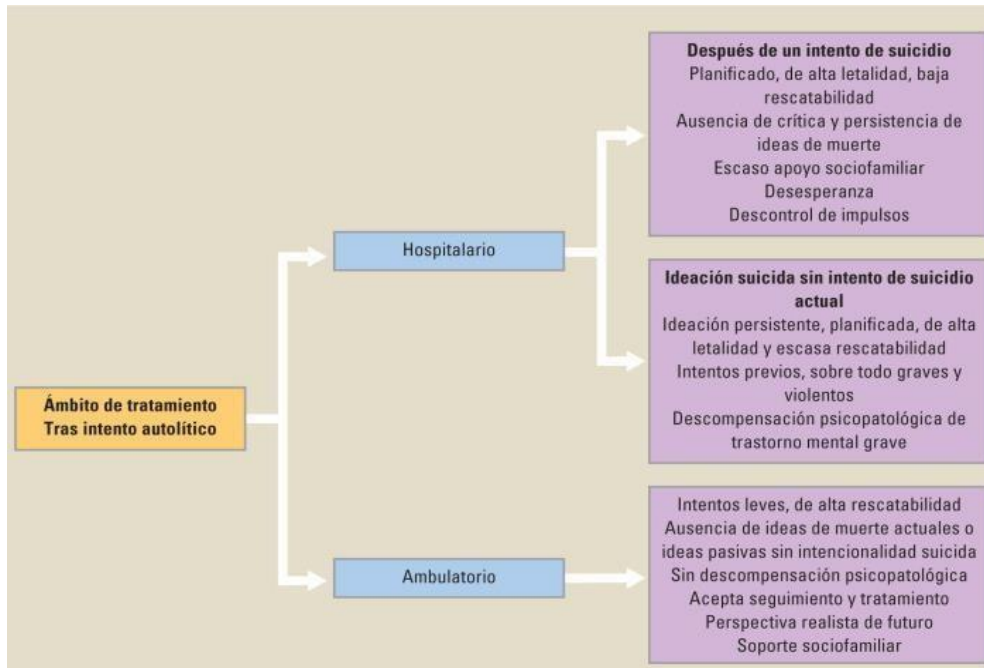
Ámbito de tratamiento
Tras intento autolítico

Hospitalario

Después de un intento de suicidio
Planificado, de alta letalidad, baja rescatabilidad
Ausencia de crítica y persistencia de ideas de muerte
Escaso apoyo sociofamiliar
Desesperanza
Descontrol de impulsos

Ideación suicida sin intento de suicidio actual
Ideación persistente, planificada, de alta letalidad y escasa rescatabilidad
Intentos previos, sobre todo graves y violentos
Descompensación psicopatológica de trastorno mental grave

Ambulatorio

Intentos leves, de alta rescatabilidad
Ausencia de ideas de muerte actuales o ideas pasivas sin intencionalidad suicida
Sin descompensación psicopatológica
Acepta seguimiento y tratamiento
Perspectiva realista de futuro
Soporte sociofamiliar